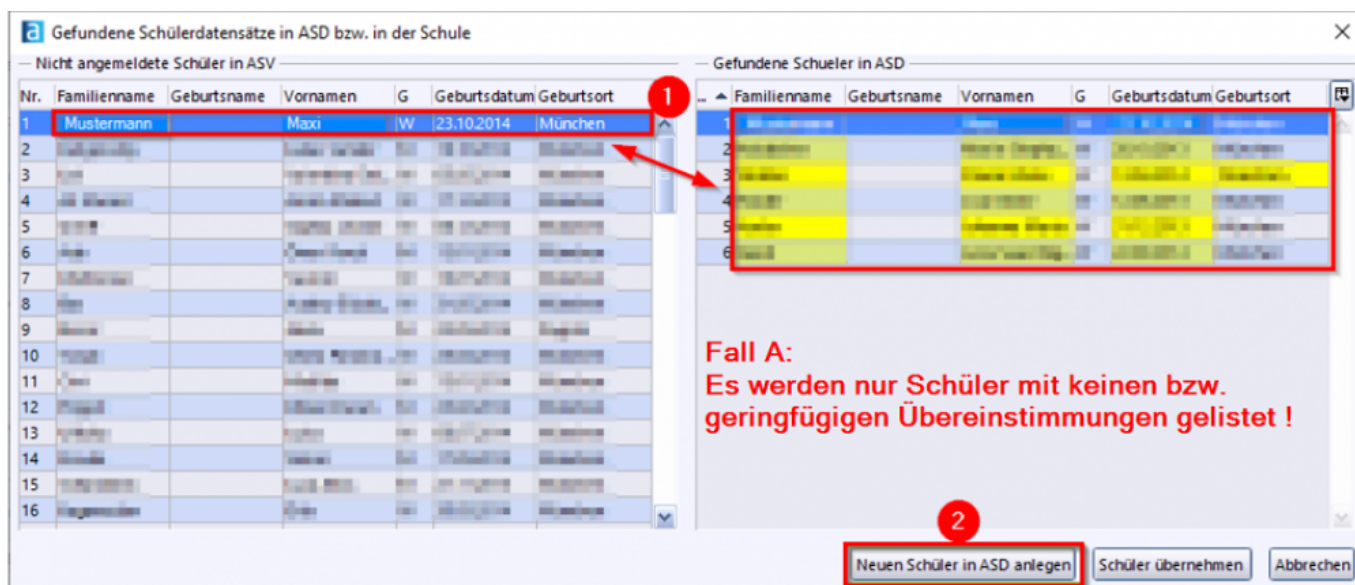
Gefundene Schülerdatensätze in ASD bzw. in der Schule

Nicht angemeldete Schüler in ASV

| Nr. | Familienname | Geburtsname | Vornamen | G | Geburtsdatum | Geburtsort |
|---|---|---|---|---|---|---|
| 1 | Mustermann | | Maxi | W | 23.10.2014 | München |
| 2 | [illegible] | | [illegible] | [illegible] | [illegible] | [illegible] |
| 3 | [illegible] | | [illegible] | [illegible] | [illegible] | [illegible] |
| 4 | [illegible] | | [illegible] | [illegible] | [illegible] | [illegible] |
| 5 | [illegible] | | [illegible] | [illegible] | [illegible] | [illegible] |
| 6 | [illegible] | | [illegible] | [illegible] | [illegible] | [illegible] |
| 7 | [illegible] | | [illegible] | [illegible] | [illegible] | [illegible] |
| 8 | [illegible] | | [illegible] | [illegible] | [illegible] | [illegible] |
| 9 | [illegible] | | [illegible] | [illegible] | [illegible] | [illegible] |
| 10 | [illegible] | | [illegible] | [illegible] | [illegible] | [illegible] |
| 11 | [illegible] | | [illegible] | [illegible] | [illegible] | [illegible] |
| 12 | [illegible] | | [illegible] | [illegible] | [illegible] | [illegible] |
| 13 | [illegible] | | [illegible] | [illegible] | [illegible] | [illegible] |
| 14 | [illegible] | | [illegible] | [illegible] | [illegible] | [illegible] |
| 15 | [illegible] | | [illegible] | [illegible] | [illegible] | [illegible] |
| 16 | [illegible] | | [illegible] | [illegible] | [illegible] | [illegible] |

1

Gefundene Schueler in ASD

| ... | Familienname | Geburtsname | Vornamen | G | Geburtsdatum | Geburtsort |
|---|---|---|---|---|---|---|
| 1 | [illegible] | | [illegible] | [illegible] | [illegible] | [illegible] |
| 2 | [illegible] | | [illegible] | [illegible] | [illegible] | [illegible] |
| 3 | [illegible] | | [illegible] | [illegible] | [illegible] | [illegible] |
| 4 | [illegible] | | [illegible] | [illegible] | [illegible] | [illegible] |
| 5 | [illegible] | | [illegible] | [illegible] | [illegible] | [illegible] |
| 6 | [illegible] | | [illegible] | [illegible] | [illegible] | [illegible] |

Fall A:
Es werden nur Schüler mit keinen bzw. geringfügigen Übereinstimmungen gelistet !

2

Neuen Schüler in ASD anlegen | Schüler übernehmen | Abbrechen